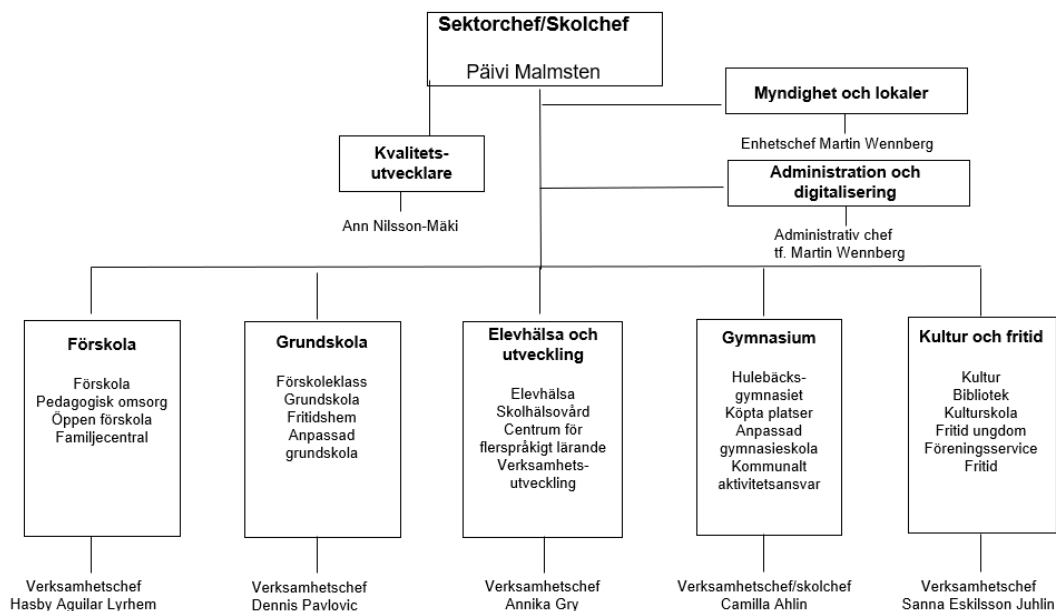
Sektorchef/Skolchef

Päivi Malmsten

Myndighet och lokaler

Enhetschef Martin Wennberg

Kvalitets-utvecklare

Ann Nilsson-Mäki

Administration och digitalisering

Administrativ chef
tf. Martin Wennberg

Förskola

Förskola
Pedagogisk omsorg
Öppen förskola
Familjecentral

Verksamhetschef
Hasby Aguilar Lyrhem

Grundskola

Förskoleklass
Grundskola
Fritidshem
Anpassad grundskola

Verksamhetschef
Dennis Pavlovic

Elevhälsa och utveckling

Elevhälsa
Skolhälsovård
Centrum för flerspråkigt lärande
Verksamhets-utveckling

Verksamhetschef
Annika Gry

Gymnasium

Hulebäcks-gymnasiet
Köpta platser
Anpassad gymnasieskola
Kommunalt aktivitetsansvar

Verksamhetschef/skolchef
Camilla Ahlin

Kultur och fritid

Kultur
Bibliotek
Kulturskola
Fritid ungdom
Föreningsservice
Fritid

Verksamhetschef
Sanna Eskilsson Juhlin